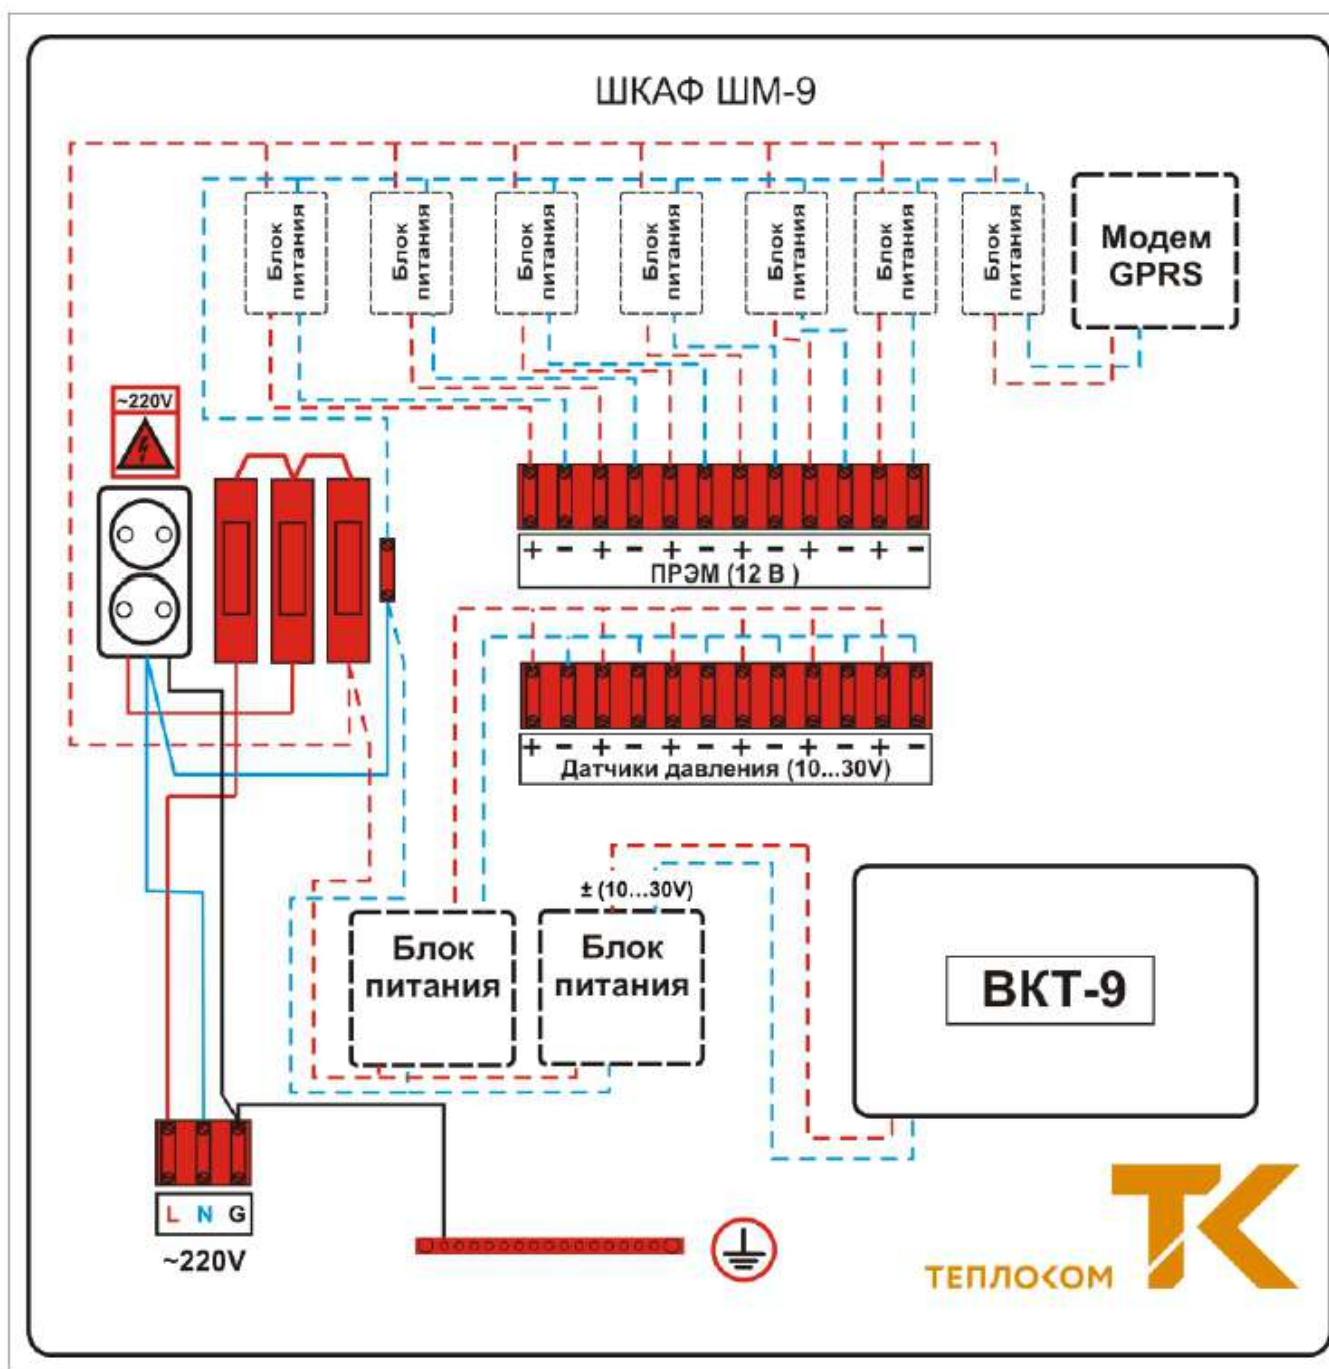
ШКАФ ШМ-9

Блок питания

Блок питания

Блок питания

Блок питания

Блок питания

Блок питания

Блок питания

Модем GPRS

~220V

+ – + – + – + – + – + –
ПРЭМ (12 В )

+ – + – + – + – + – + –
Датчики давления (10...30V)

± (10...30V)

Блок питания

Блок питания

ВКТ-9

L N G
~220V

ТЕПЛОКОМ